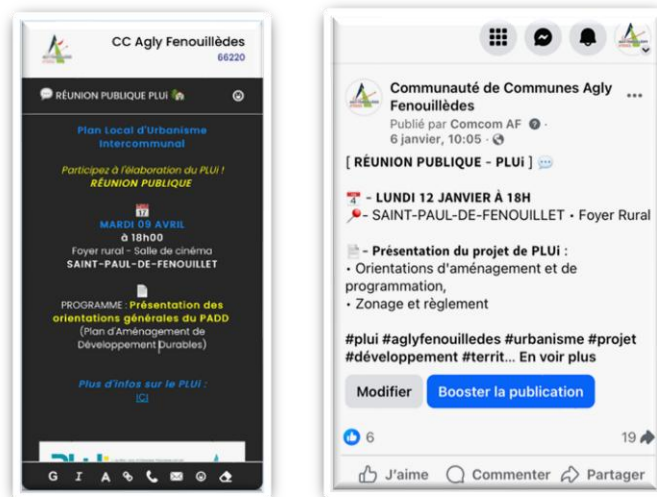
CC Agly Fenouillèdes
66220

RÉUNION PUBLIQUE PLUi

Plan Local d'Urbanisme Intercommunal

Participez à l'élaboration du PLUi !
RÉUNION PUBLIQUE

MARDI 09 AVRIL
à 18h00
Foyer rural - Salle de cinéma
SAINT-PAUL-DE-FENOUILLET

PROGRAMME : Présentation des orientations générales du PADD (Plan d'Aménagement de Développement Durables)

Plus d'infos sur le PLUi :
ICI

G I A

Communauté de Communes Agly Fenouillèdes
Publié par Comcom AF · 6 janvier, 10:05 ·

[ RÉUNION PUBLIQUE - PLUi ]

- LUNDI 12 JANVIER À 18H
- SAINT-PAUL-DE-FENOUILLET • Foyer Rural

- Présentation du projet de PLUi :
• Orientations d'aménagement et de programmation,
• Zonage et règlement

#plui #aglyfenouilledes #urbanisme #projet #développement #territ... En voir plus

Modifier Booster la publication

6 19

J'aime Commenter Partager